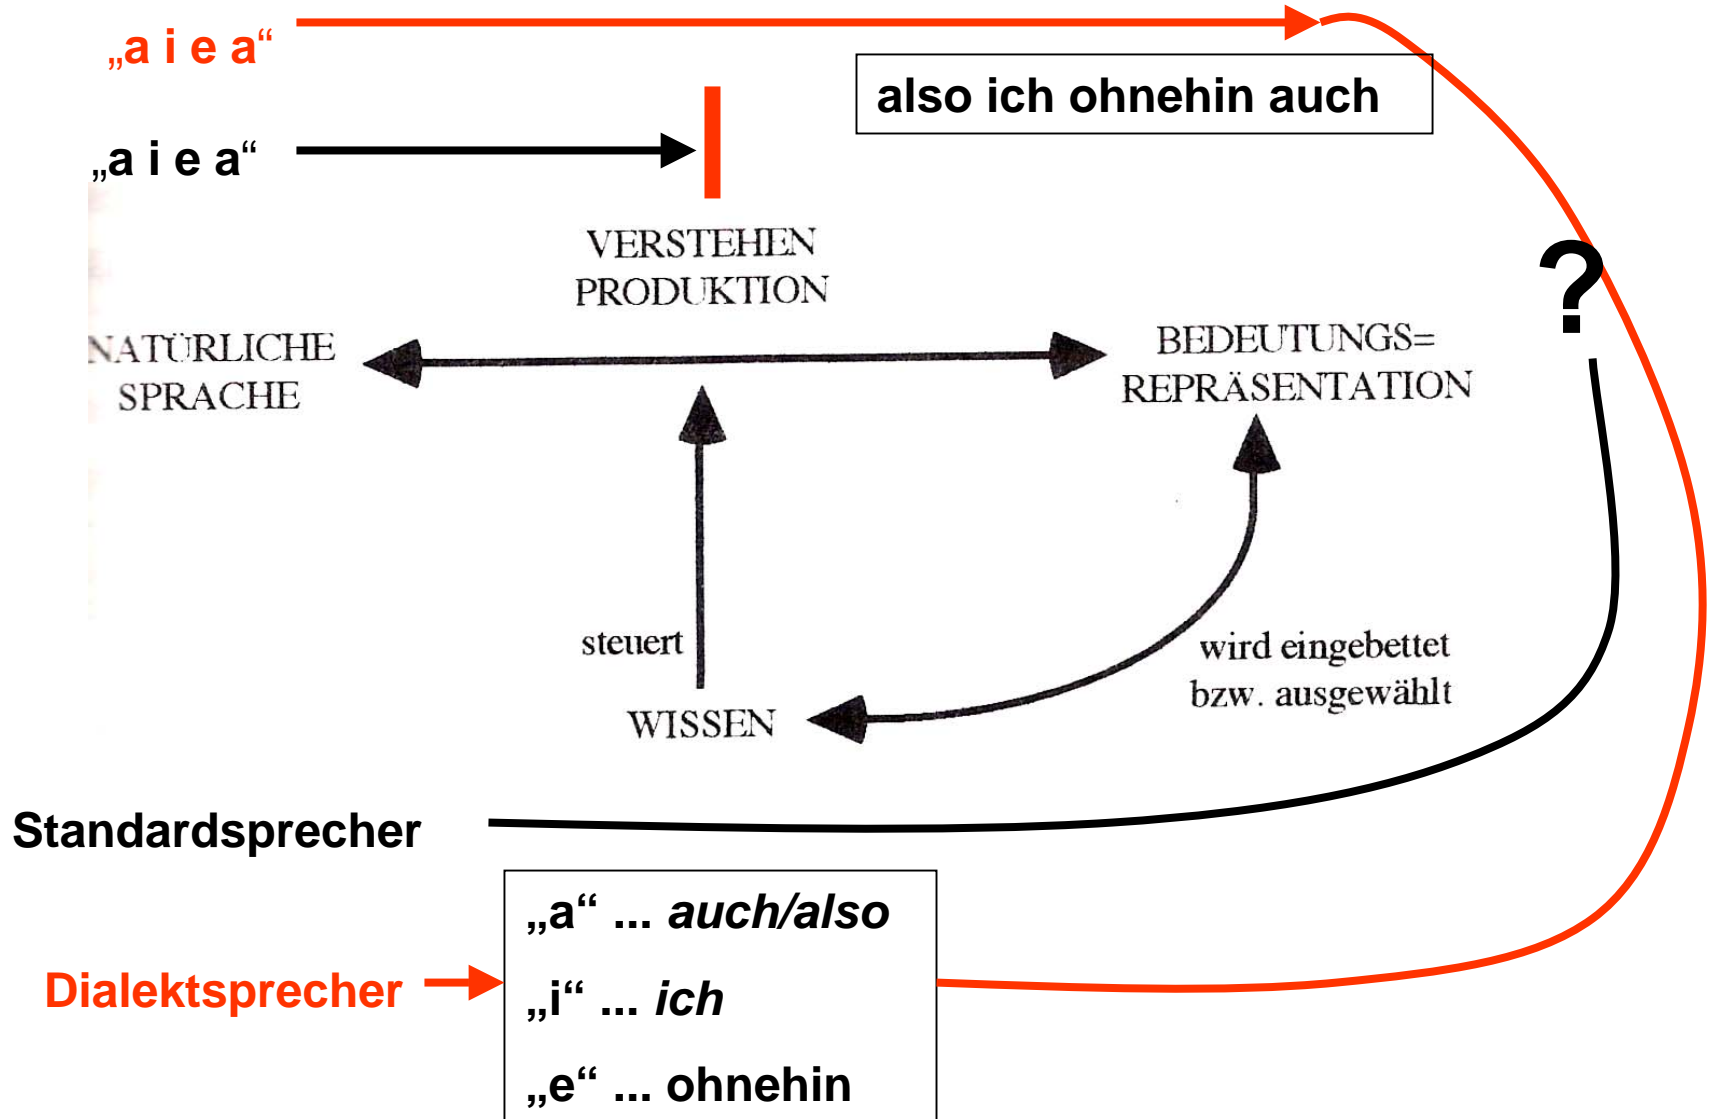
„a i e a“

also ich ohnehin auch

„a i e a“

VERSTEHEN
PRODUKTION

NATÜRLICHE SPRACHE

BEDEUTUNGS=
REPRÄSENTATION

?

steuert

wird eingebettet
bzw. ausgewählt

WISSEN

Standardsprecher

Dialektsprecher

„a“ ... *auch/also*

„i“ ... *ich*

„e“ ... ohnehin